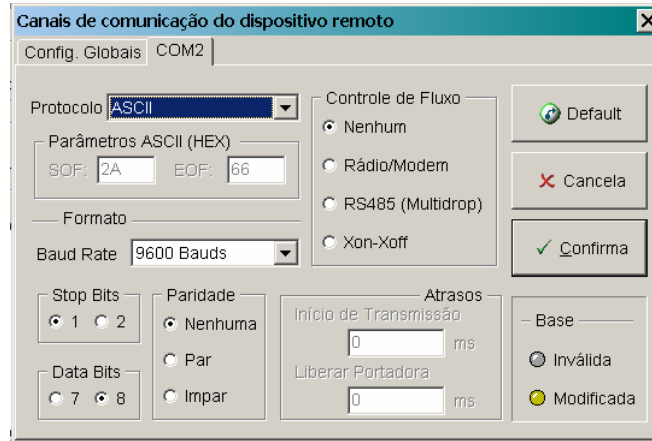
Canais de comunicação do dispositivo remoto

Config. Globais
COM2

Protocolo ASCII

Parâmetros ASCII (HEX)
SOF: 2A
EOF: 66

Formato
Baud Rate 9600 Bauds

Controle de Fluxo
Nenhum
Rádio/Modem
RS485 (Multidrop)
Xon-Xoff

Default
Cancela
Confirma

Stop Bits
1
2

Data Bits
7
8

Paridade
Nenhuma
Par
Impar

Atrasos
Início de Transmissão
0
ms
Liberar Portadora
0
ms

Base
Inválida
Modificada